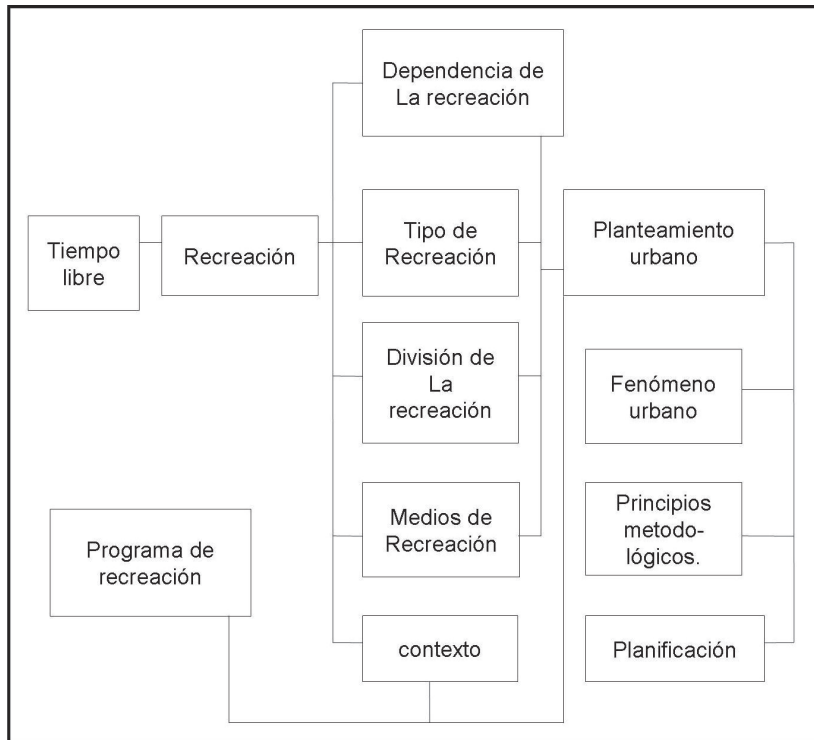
Dependencia de La recreación

Tiempo libre

Recreación

Tipo de Recreación

Planteamiento urbano

División de La recreación

Fenómeno urbano

Principios metodológicos.

Medios de Recreación

Programa de recreación

contexto

Planificación